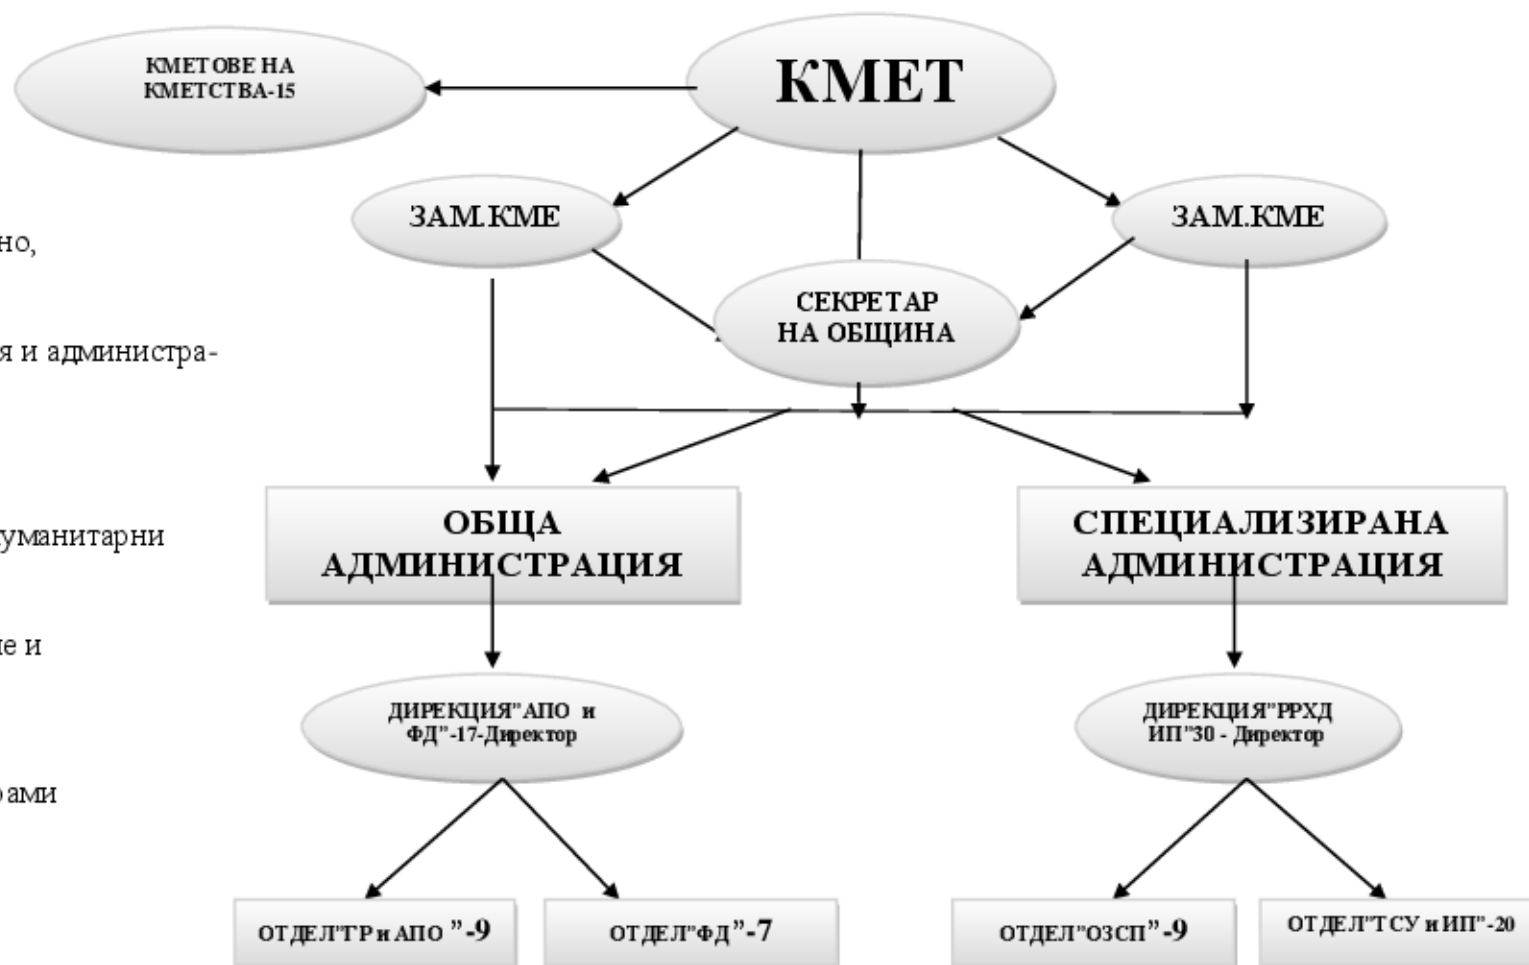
КМЕТОВЕ НА КМЕТСТВА-15

КМЕТ

ЗАМ.КМЕ

ЗАМ.КМЕ

СЕКРЕТАР НА ОБЩИНА

но,

я и администра-

уманитарни

е и

рами

ОБЩА АДМИНИСТРАЦИЯ

СПЕЦИАЛИЗИРАНА АДМИНИСТРАЦИЯ

ДИРЕКЦИЯ"АПО и ФД"-17-Директор

ДИРЕКЦИЯ"РРХД ИП"30 - Директор

ОТДЕЛ"ТР и АПО "-9

ОТДЕЛ"ФД"-7

ОТДЕЛ"ОЗСП"-9

ОТДЕЛ"ТСУ и ИП"-20